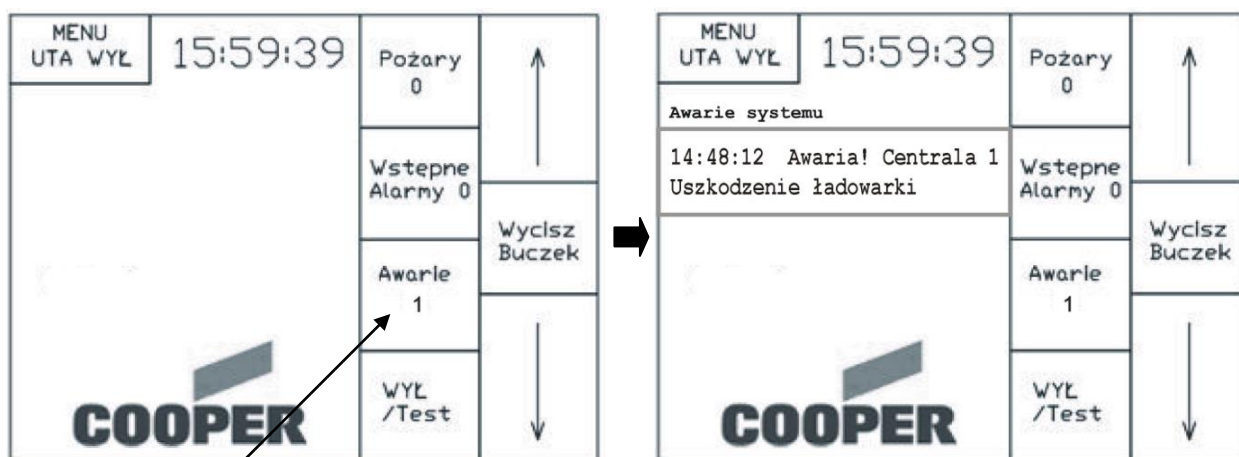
MENU
UTA WYŁ

15:59:39

Pożary
0

Wstepne
Alarmy 0

Wycisz
Buczek

Awarie
1

WYŁ
/Test

COOPER

MENU
UTA WYŁ

15:59:39

Pożary
0

Awarie systemu

14:48:12 Awaria! Centrala 1
Uszkodzenie ładowarki

Wstepne
Alarmy 0

Wycisz
Buczek

Awarie
1

WYŁ
/Test

COOPER